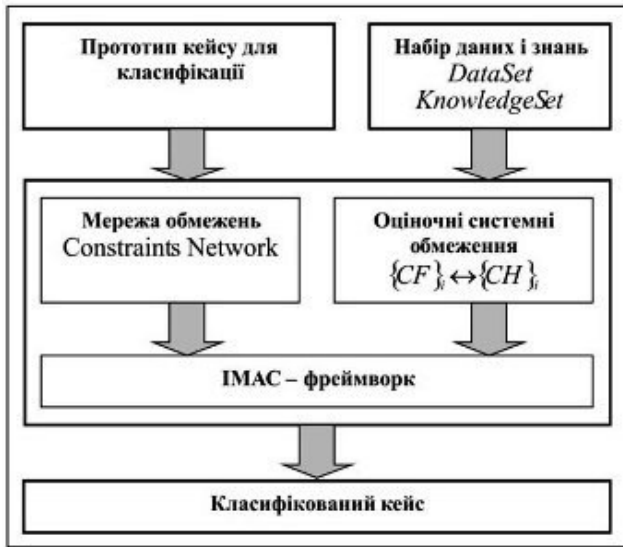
Прототип кейсу для класифікації

Набір даних і знань
DataSet
KnowledgeSet

Мережа обмежень
Constraints Network

Оціночні системні обмеження
$\{CF\}_i \leftrightarrow \{CH\}_i$

IMAC – фреймворк

Класифікований кейс